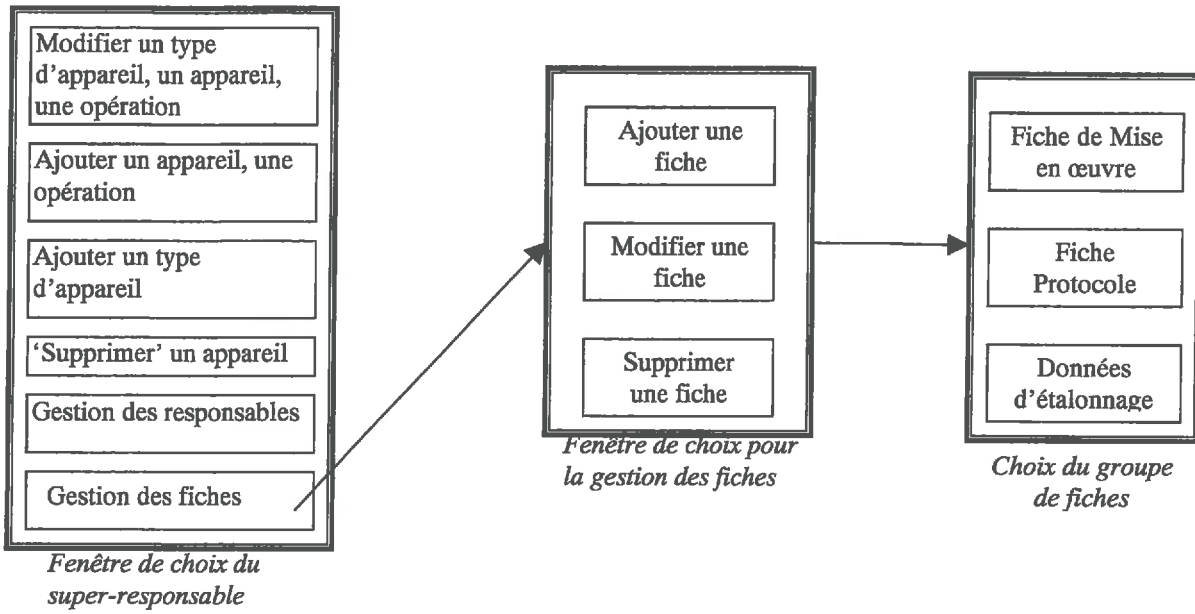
Modifier un type d'appareil, un appareil, une opération

Ajouter un appareil, une opération

Ajouter un type d'appareil

'Supprimer' un appareil

Gestion des responsables

Gestion des fiches

Fenêtre de choix du super-responsable

Ajouter une fiche

Modifier une fiche

Supprimer une fiche

Fenêtre de choix pour la gestion des fiches

Fiche de Mise en œuvre

Fiche Protocole

Données d'étalonnage

Choix du groupe de fiches